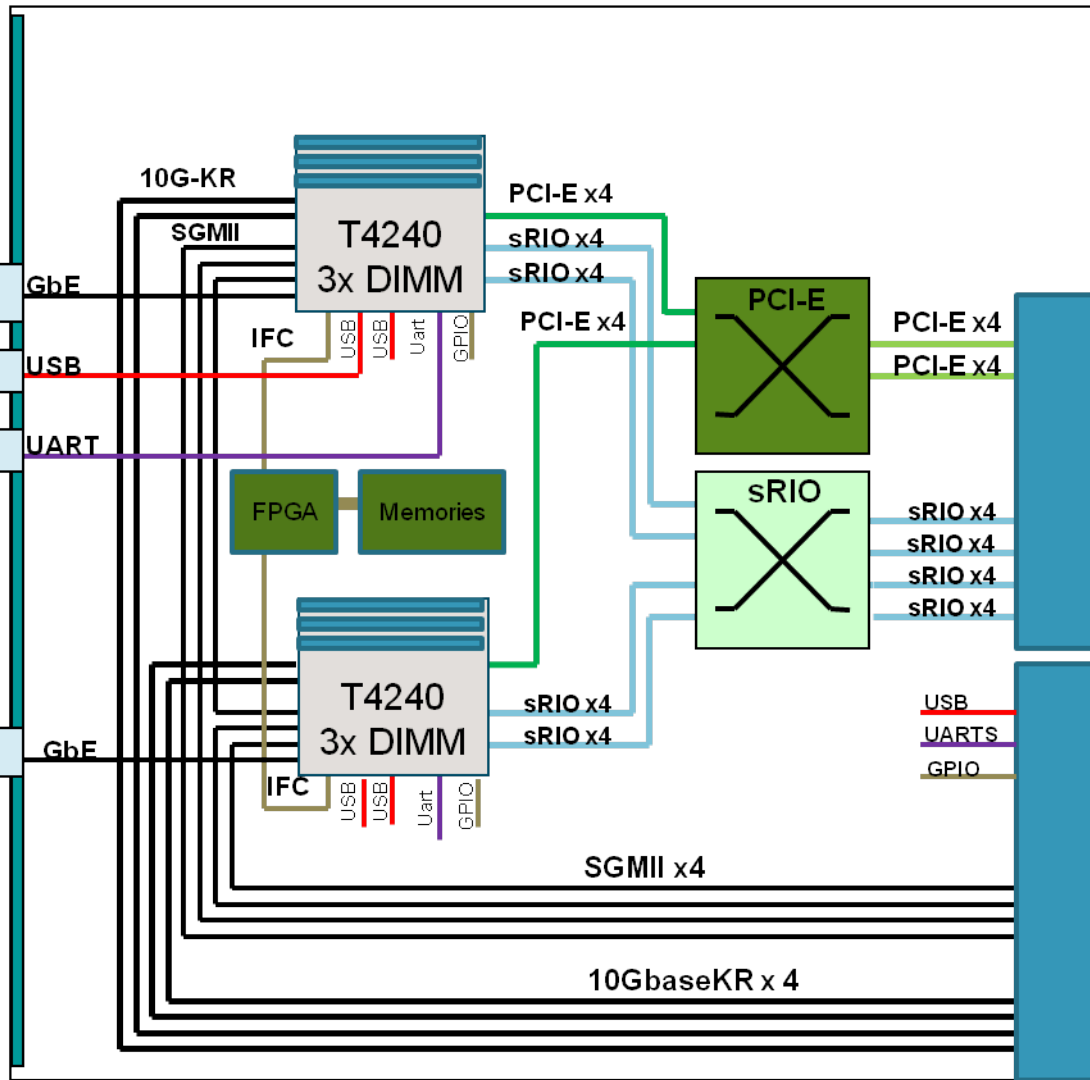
10G-KR

SGMII

GbE

USB

UART

T4240
3x DIMM

IFC

USB USB Uart GPIO

PCI-E x4

sRIO x4

sRIO x4

PCI-E x4

PCI-E

PCI-E x4

PCI-E x4

FPGA

Memories

sRIO

sRIO x4

sRIO x4

sRIO x4

sRIO x4

T4240
3x DIMM

GbE

IFC

USB USB Uart GPIO

sRIO x4

sRIO x4

USB

UARTS

GPIO

SGMII x4

10GbaseKR x 4